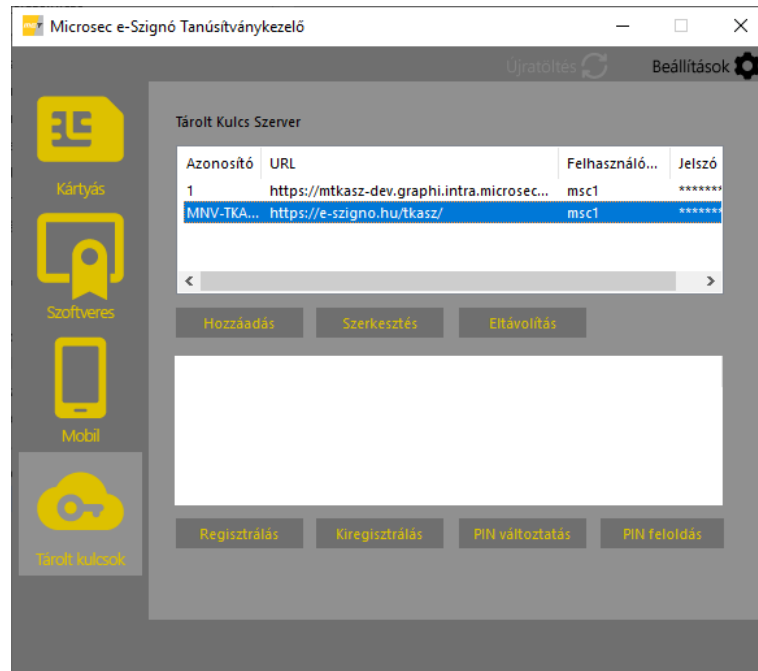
Microsec e-Szignó Tanúsítványkezelő

Újratöltés Beállítások

Kártyás

Szoftveres

Mobil

Tárolt kulcsok

Tárolt Kulcs Szerver

| Azonosító | URL | Felhasználó... | Jelszó |
|---|---|---|---|
| 1 | https://mtkasz-dev.graphi.intra.microsec... | msc1 | ******* |
| MNV-TKA... | https://e-szigno.hu/tkasz/ | msc1 | ******* |

Hozzáadás Szerkesztés Eltávolítás

Regisztrálás Kiregisztrálás PIN változtatás PIN feloldás